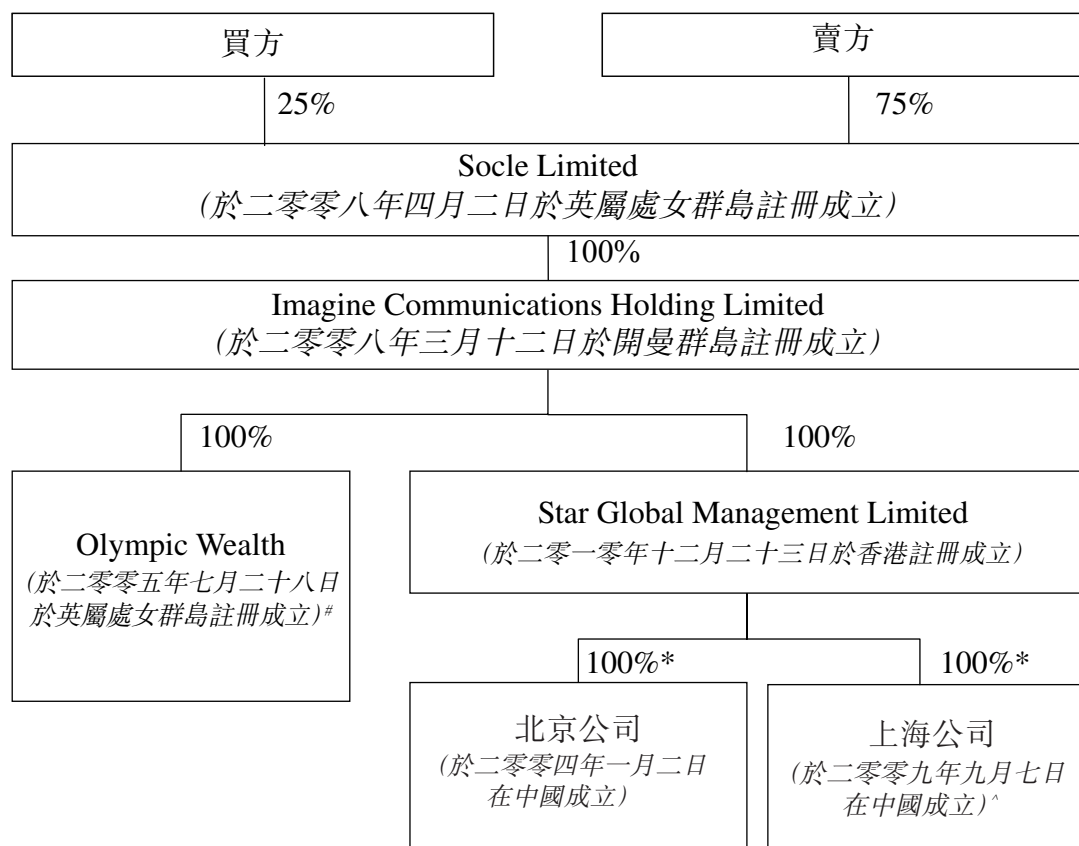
買方

賣方

25%

75%

Socle Limited
(於二零零八年四月二日於英屬處女群島註冊成立)

100%

Imagine Communications Holding Limited
(於二零零八年三月十二日於開曼群島註冊成立)

100%

100%

Olympic Wealth
(於二零零五年七月二十八日於英屬處女群島註冊成立)#

Star Global Management Limited
(於二零一零年十二月二十三日於香港註冊成立)

100%*

100%*

北京公司
(於二零零四年一月二日在中國成立)

上海公司
(於二零零九年九月七日在中國成立)^